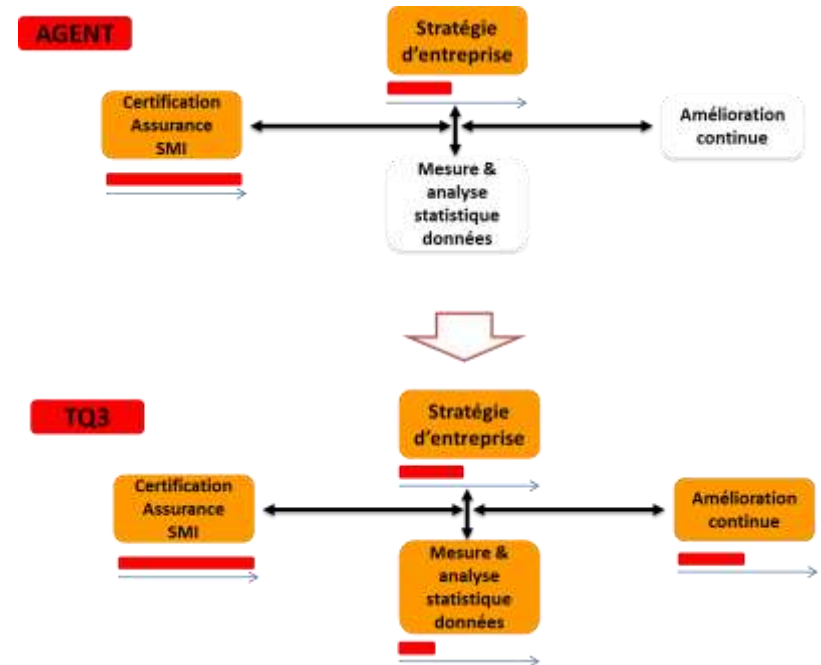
AGENT

Stratégie d'entreprise

Certification Assurance SMI

Amélioration continue

Mesure & analyse statistique données

TQ3

Stratégie d'entreprise

Certification Assurance SMI

Amélioration continue

Mesure & analyse statistique données